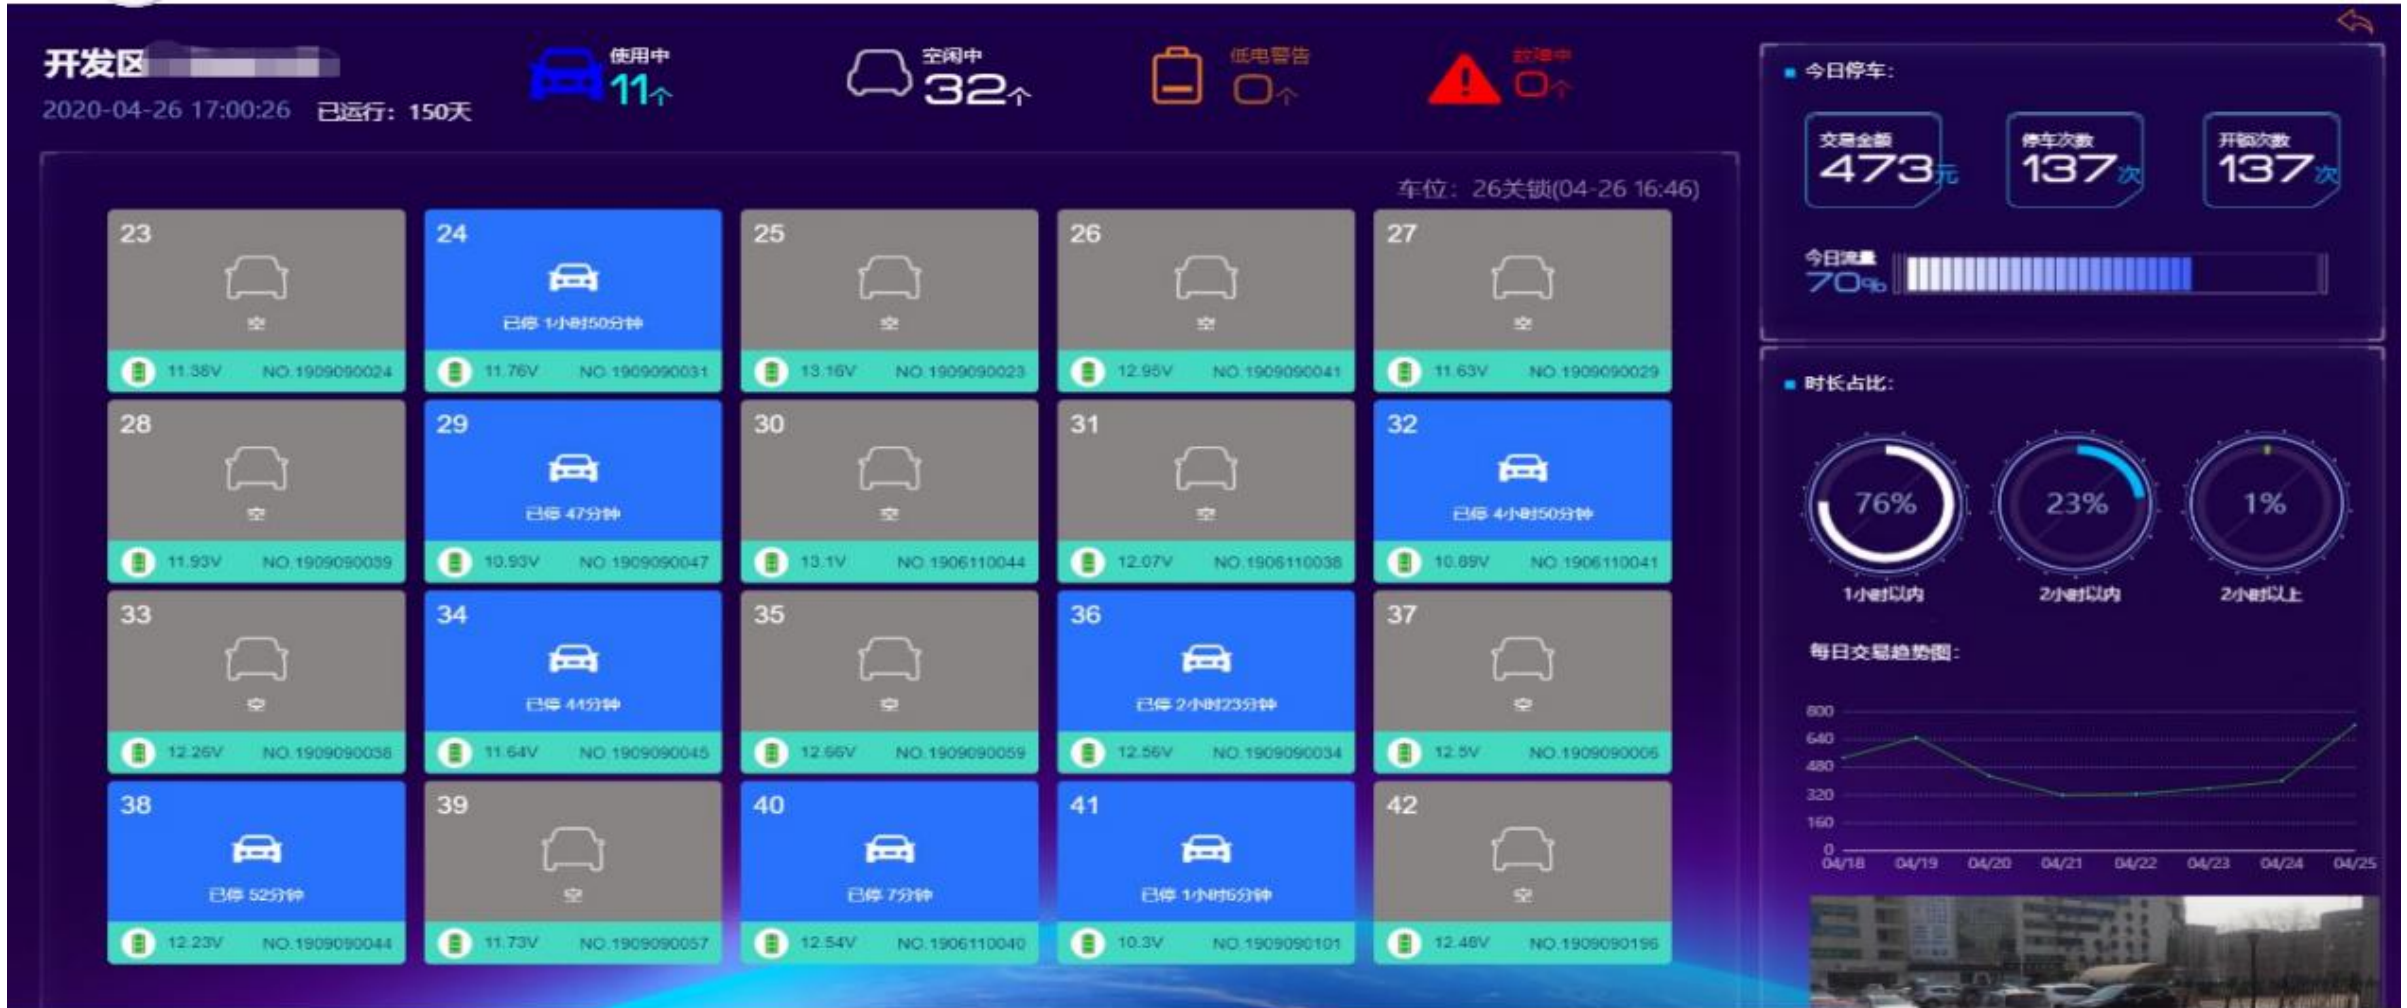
开发区 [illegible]
2020-04-26 17:00:26 已运行：150天

使用中 11个

空闲中 32个

低电警告 0个

故障中 0个

车位：26关锁(04-26 16:46)

23 空 11.38V NO.1909090024
24 已停 1小时50分钟 11.76V NO.1909090031
25 空 13.16V NO.1909090023
26 空 12.95V NO.1909090041
27 空 11.63V NO.1909090029
28 空 11.93V NO.1909090039
29 已停 47分钟 10.93V NO.1909090047
30 空 13.1V NO.1906110044
31 空 12.07V NO.1906110038
32 已停 4小时50分钟 10.89V NO.1906110041
33 空 12.26V NO.1909090038
34 已停 44分钟 11.64V NO.1909090045
35 空 12.66V NO.1909090059
36 已停 2小时23分钟 12.56V NO.1909090034
37 空 12.5V NO.1909090006
38 已停 52分钟 12.23V NO.1909090044
39 空 11.73V NO.1909090057
40 已停 7分钟 12.54V NO.1906110040
41 已停 1小时5分钟 10.3V NO.1909090101
42 空 12.46V NO.1909090196

今日停车：
交易金额 473元
停车次数 137次
开锁次数 137次
今日流量 70%

时长占比：
76% 1小时以内
23% 2小时以内
1% 2小时以上

每日交易趋势图：
800
640
480
320
160
0
04/18 04/19 04/20 04/21 04/22 04/23 04/24 04/25